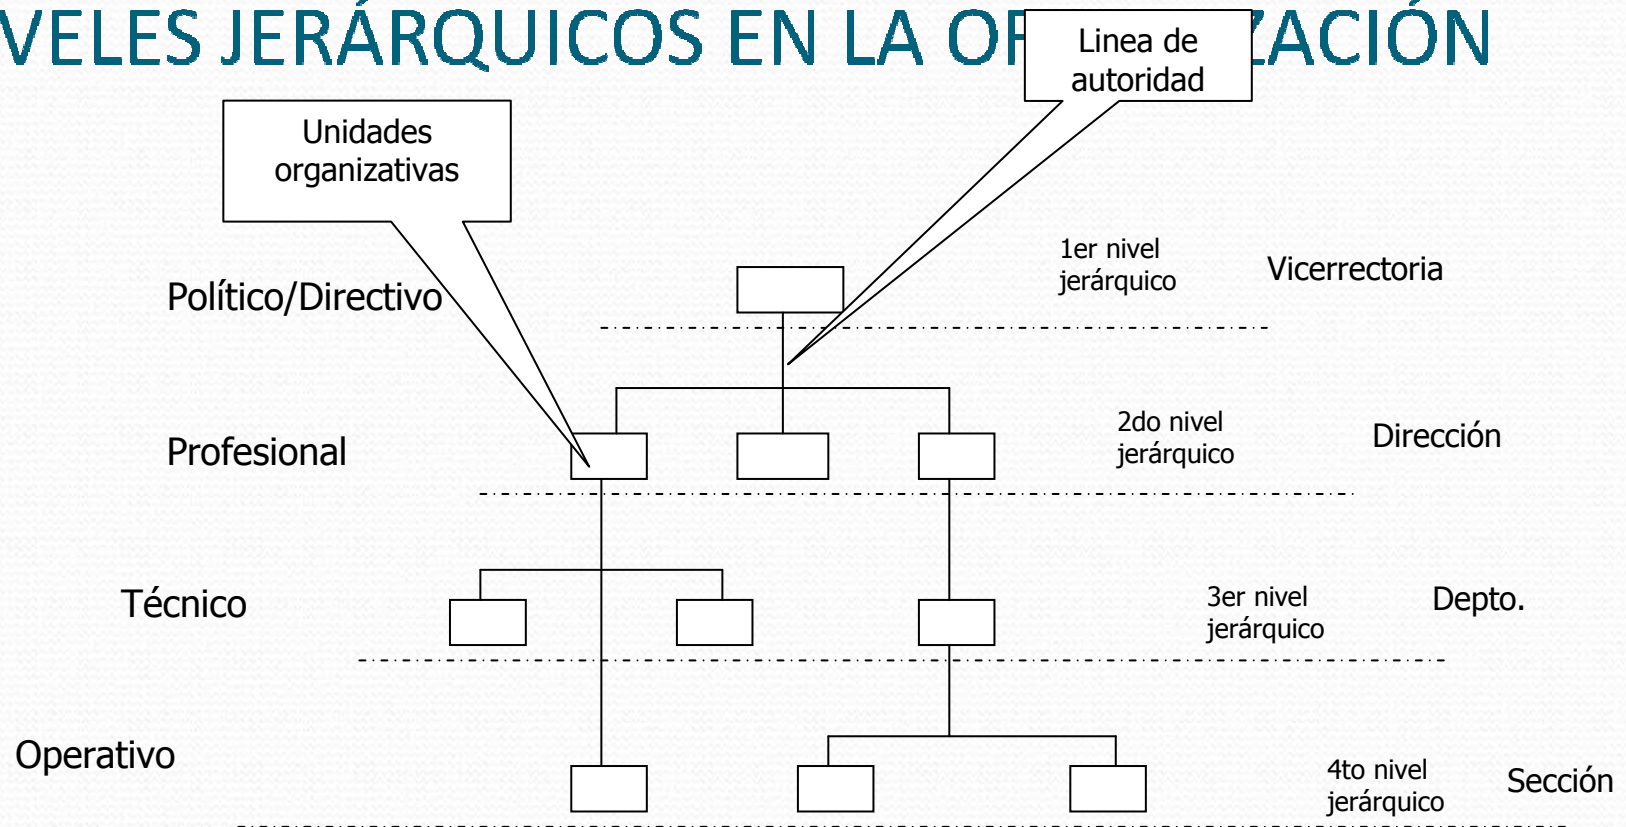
VELES JERÁRQUICOS EN LA OR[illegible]ZACIÓN

Linea de autoridad

Unidades organizativas

1er nivel jerárquico

Vicerrectoria

Político/Directivo

2do nivel jerárquico

Dirección

Profesional

Técnico

3er nivel jerárquico

Depto.

Operativo

4to nivel jerárquico

Sección